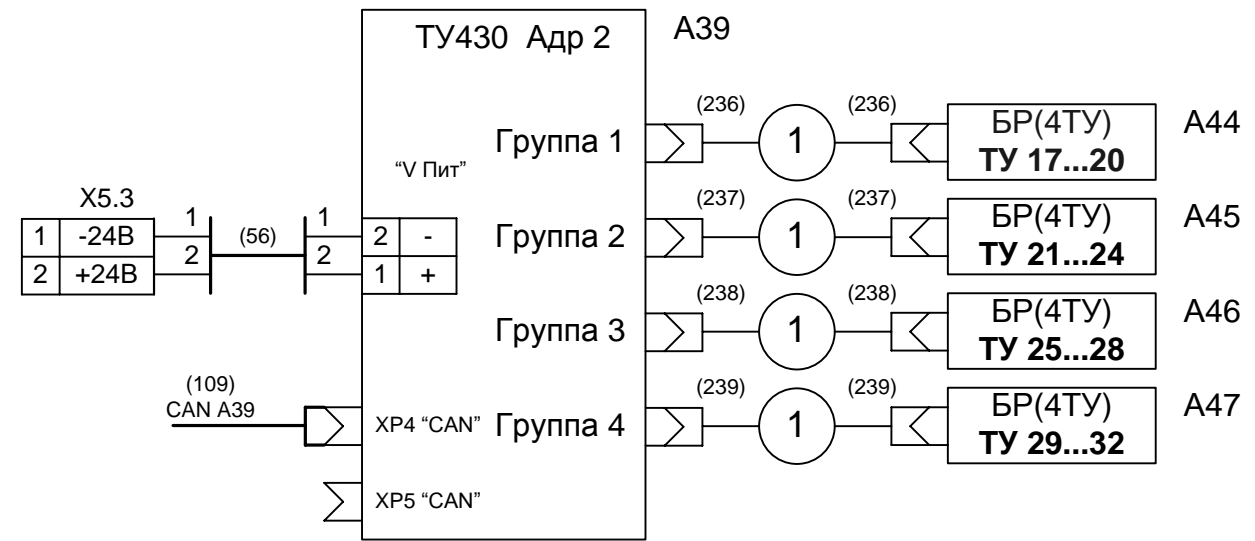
ТУ430 Адр 2

А39

"V Пит"

Х5.3

| 1 | -24В |
|---|---|
| 2 | +24В |

1
2
(56)
1
2

| 2 | - |
|---|---|
| 1 | + |

Группа 1
Группа 2
Группа 3
Группа 4

(109)
CAN А39

ХР4 "CAN"
ХР5 "CAN"

(236) 1 (236)
БР(4ТУ)
ТУ 17...20
А44

(237) 1 (237)
БР(4ТУ)
ТУ 21...24
А45

(238) 1 (238)
БР(4ТУ)
ТУ 25...28
А46

(239) 1 (239)
БР(4ТУ)
ТУ 29...32
А47